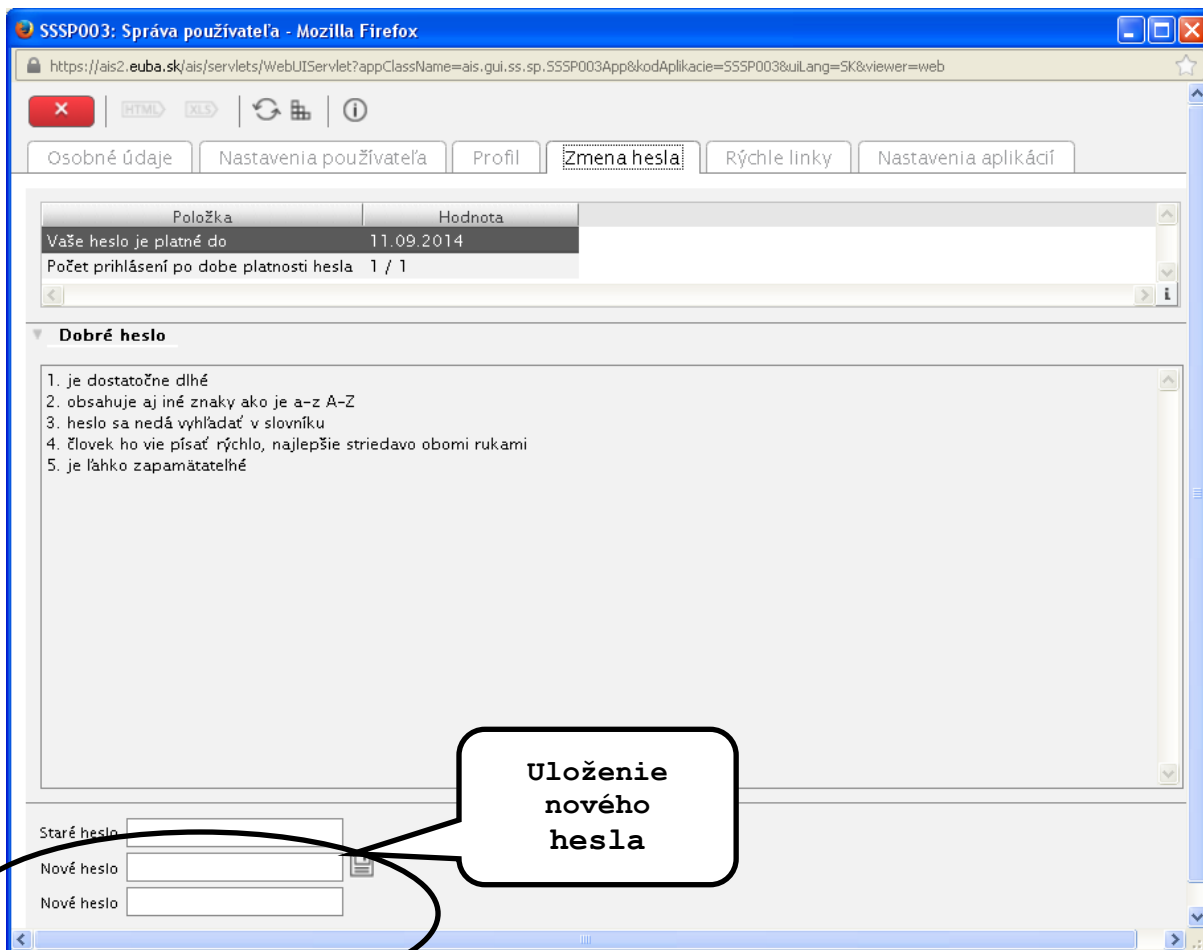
SSSP003: Správa používateľa - Mozilla Firefox

https://ais2.euba.sk/ais/servlets/WebUIServlet?appClassName=ais.gui.ss.sp.SSSP003App&kodAplikacie=SSSP003&uiLang=SK&viewer=web

HTML XLS

Osobné údaje | Nastavenia používateľa | Profil | Zmena hesla | Rýchle linky | Nastavenia aplikácií

| Položka | Hodnota |
|---|---|
| Vaše heslo je platné do | 11.09.2014 |
| Počet prihlásení po dobe platnosti hesla | 1 / 1 |

Dobré heslo

1. je dostatočne dlhé
2. obsahuje aj iné znaky ako je a-z A-Z
3. heslo sa nedá vyhľadať v slovníku
4. človek ho vie písať rýchlo, najlepšie striedavo obomi rukami
5. je ľahko zapamätateľhé

Uloženie nového hesla

Staré heslo
Nové heslo
Nové heslo